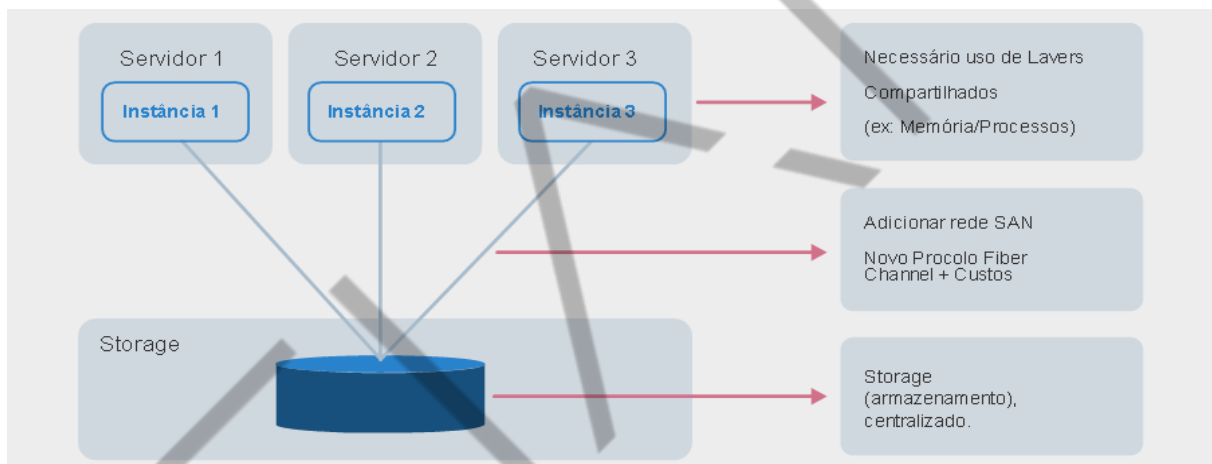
Servidor 1

Instância 1

Servidor 2

Instância 2

Servidor 3

Instância 3

Necessário uso de Lavers

Compartilhados

(ex: Memória/Processos)

Adicionar rede SAN

Novo Procolo Fiber Channel + Custos

Storage

Storage (armazenamento), centralizado.